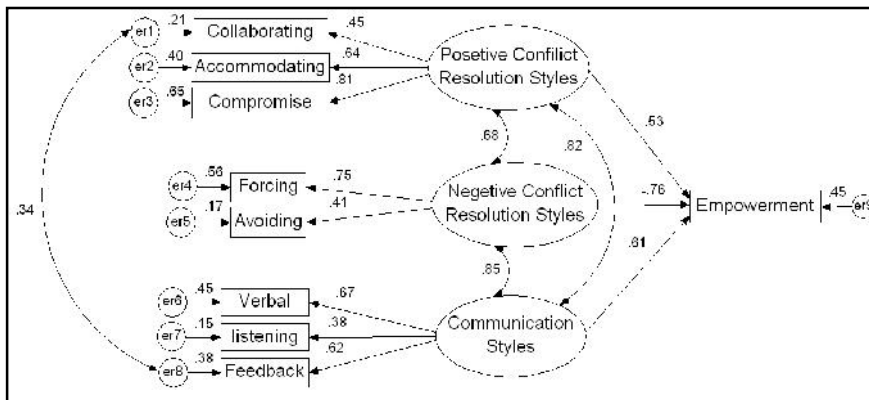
er1 .21 Collaborating .45
er2 .40 Accommodating .64
er3 .65 Compromise .81
Posetive Conflict Resolution Styles
.68
.82
.53
er4 .56 Forcing .75
er5 .17 Avoiding .41
Negetive Conflict Resolution Styles
-.76
Empowerment .45 er9
.34
.85
.61
er6 .45 Verbal .67
er7 .15 listening .38
er8 .38 Feedback .62
Communication Styles